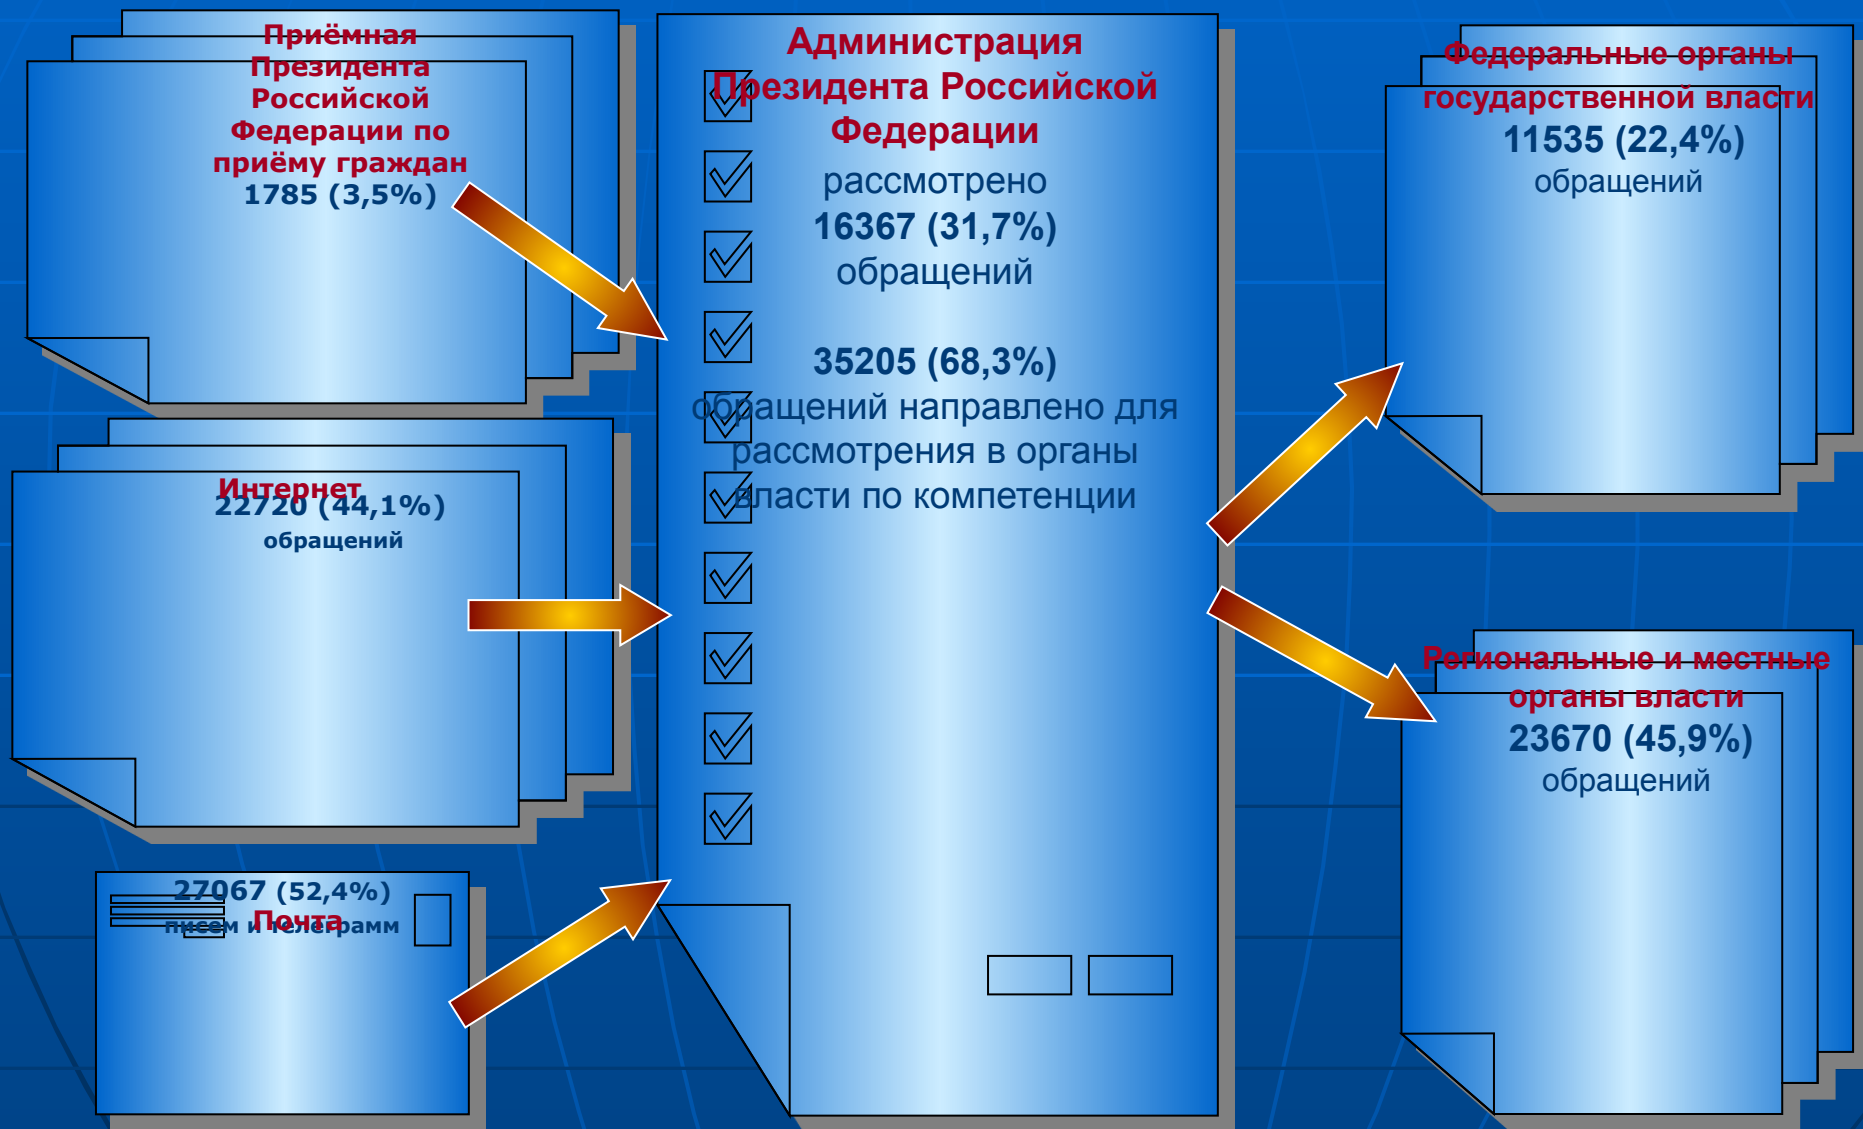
Приёмная Президента Российской Федерации по приёму граждан
1785 (3,5%)

Интернет
22720 (44,1%)
обращений

27067 (52,4%)
Почта
писем и телеграмм

Администрация Президента Российской Федерации
рассмотрено
16367 (31,7%)
обращений

35205 (68,3%)
обращений направлено для рассмотрения в органы власти по компетенции

Федеральные органы государственной власти
11535 (22,4%)
обращений

Региональные и местные органы власти
23670 (45,9%)
обращений